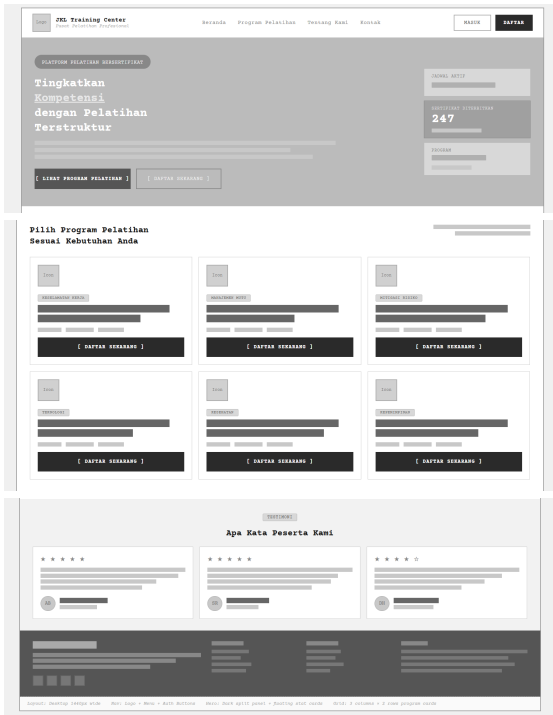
Logo JKL Training Center
Pusat Pelatihan Profesional

Beranda Program Pelatihan Tentang Kami Kontak

MASUK DAFTAR

PLATFORM PELATIHAN BERSERTIFIKAT

Tingkatkan Kompetensi dengan Pelatihan Terstruktur

[ LIHAT PROGRAM PELATIHAN ] [ DAFTAR SEKARANG ]

JADWAL AKTIF

SERTIFIKAT DITERBITKAN
247

PROGRAM

Pilih Program Pelatihan Sesuai Kebutuhan Anda

Icon
PENGEMBANGAN DIRI
[ DAFTAR SEKARANG ]

Icon
MANAJEMEN MUTU
[ DAFTAR SEKARANG ]

Icon
MOTIVASI BISNIS
[ DAFTAR SEKARANG ]

Icon
TEKNOLOGI
[ DAFTAR SEKARANG ]

Icon
KEPEMIMPINAN
[ DAFTAR SEKARANG ]

Icon
KEPEMIMPINAN
[ DAFTAR SEKARANG ]

TESTIMONI

Apa Kata Peserta Kami

★ ★ ★ ★ ★
AR

★ ★ ★ ★ ★
SD

★ ★ ★ ★ ☆
BH

Layout: desktop 1440px wide Nav: logo + menu + auth buttons Hero: dark split panel + floating stat cards Grid: 3 columns × 2 rows program cards